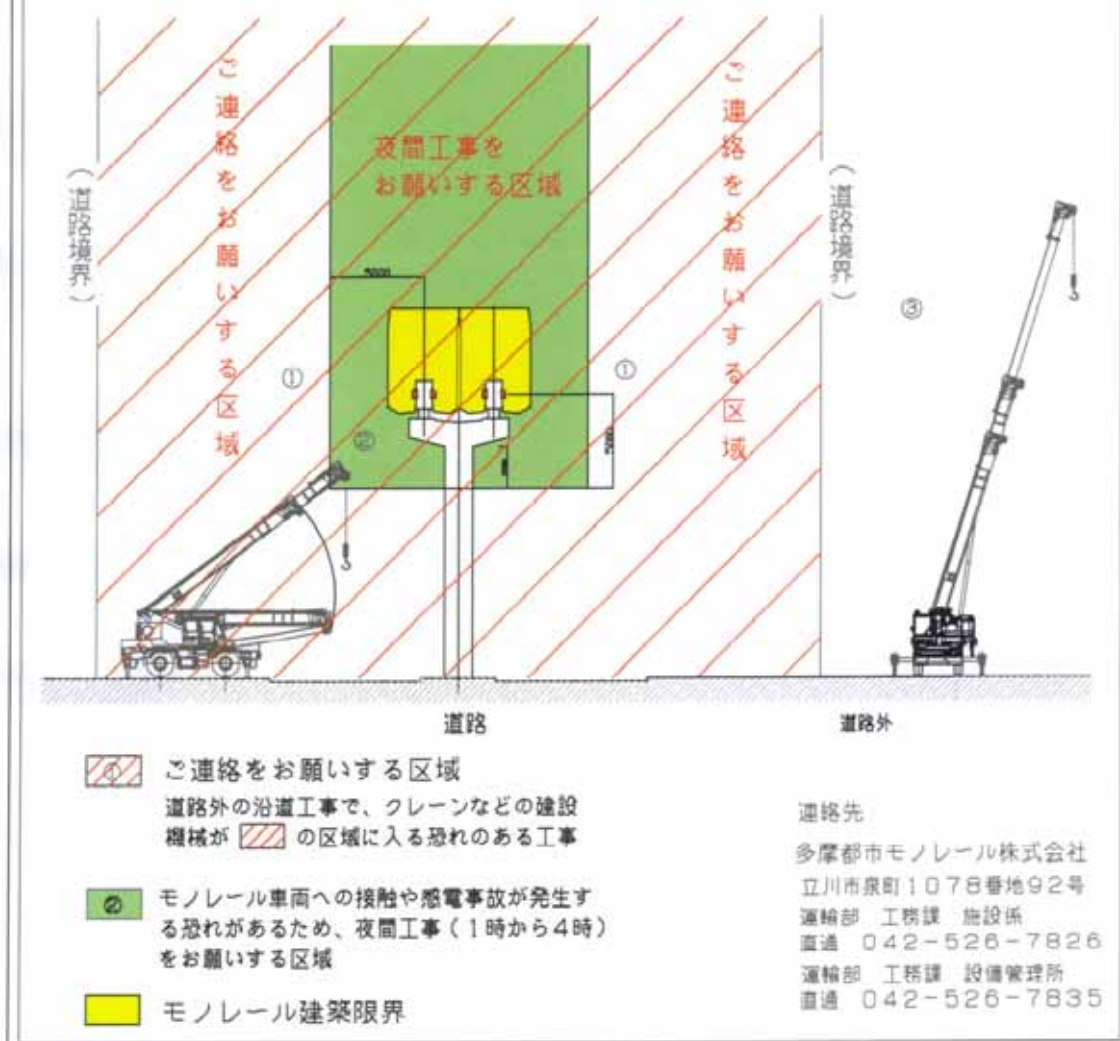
ご連絡をお願いする区域

（道路境界）

夜間工事をお願いする区域

5000

ご連絡をお願いする区域

（道路境界）

①

②

①

5000

③

道路

道路外

① ご連絡をお願いする区域
道路外の沿道工事で、クレーンなどの建設機械が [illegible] の区域に入る恐れのある工事

② モノレール車両への接触や感電事故が発生する恐れがあるため、夜間工事（1時から4時）をお願いする区域

モノレール建築限界

連絡先
多摩都市モノレール株式会社
立川市泉町1078番地92号
運輸部　工務課　施設係
直通　042-526-7826
運輸部　工務課　設備管理所
直通　042-526-7835